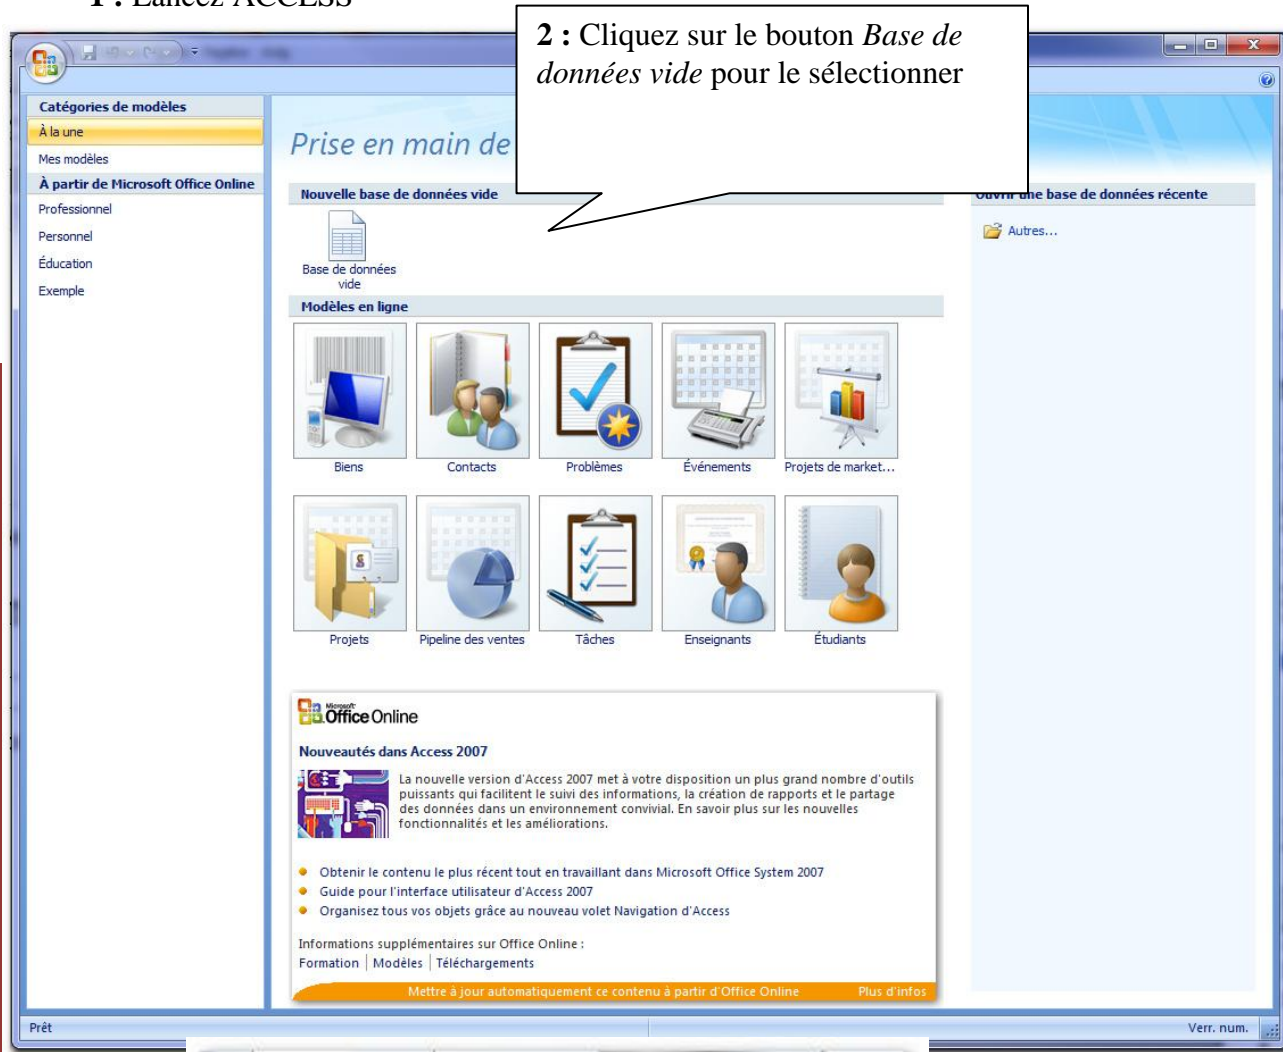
1 : Lancez ACCESS

2 : Cliquez sur le bouton *Base de données vide* pour le sélectionner

Catégories de modèles
À la une
Mes modèles
À partir de Microsoft Office Online
Professionnel
Personnel
Éducation
Exemple

Prise en main de

Nouvelle base de données vide
Base de données vide

Ouvrir une base de données récente
Autres...

Modèles en ligne
Biens
Contacts
Problèmes
Événements
Projets de market...
Projets
Pipeline des ventes
Tâches
Enseignants
Étudiants

Microsoft Office Online
Nouveautés dans Access 2007
La nouvelle version d'Access 2007 met à votre disposition un plus grand nombre d'outils puissants qui facilitent le suivi des informations, la création de rapports et le partage des données dans un environnement convivial. En savoir plus sur les nouvelles fonctionnalités et les améliorations.

• Obtenir le contenu le plus récent tout en travaillant dans Microsoft Office System 2007
• Guide pour l'interface utilisateur d'Access 2007
• Organisez tous vos objets grâce au nouveau volet Navigation d'Access

Informations supplémentaires sur Office Online :
Formation | Modèles | Téléchargements
Mettre à jour automatiquement ce contenu à partir d'Office Online Plus d'infos

Prêt
Verr. num.